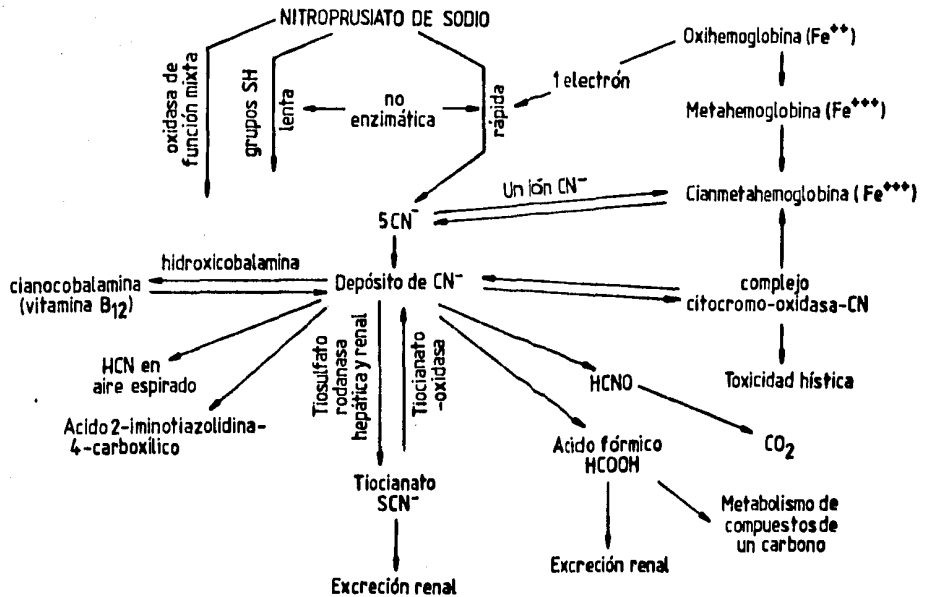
NITROPRUSIATO DE SODIO

oxidasa de función mixta

grupos SH

lenta

no enzimática

rápida

1 electrón

Oxihemoglobina ($Fe^{++}$)

Metahemoglobina ($Fe^{+++}$)

Un ión $CN^-$

Cianmetahemoglobina ($Fe^{+++}$)

$5CN^-$

hidroxicobalamina

cianocobalamina (vitamina $B_{12}$)

Depósito de $CN^-$

complejo citocromo-oxidasa-CN

Toxicidad hística

HCN en aire espirado

Acido 2-iminotiazolidina-4-carboxílico

Tiosulfato rodanasa hepática y renal

Tiocianato -oxidasa

HCNO

$CO_2$

Acido fórmico HCOOH

Tiocianato $SCN^-$

Metabolismo de compuestos de un carbono

Excreción renal

Excreción renal